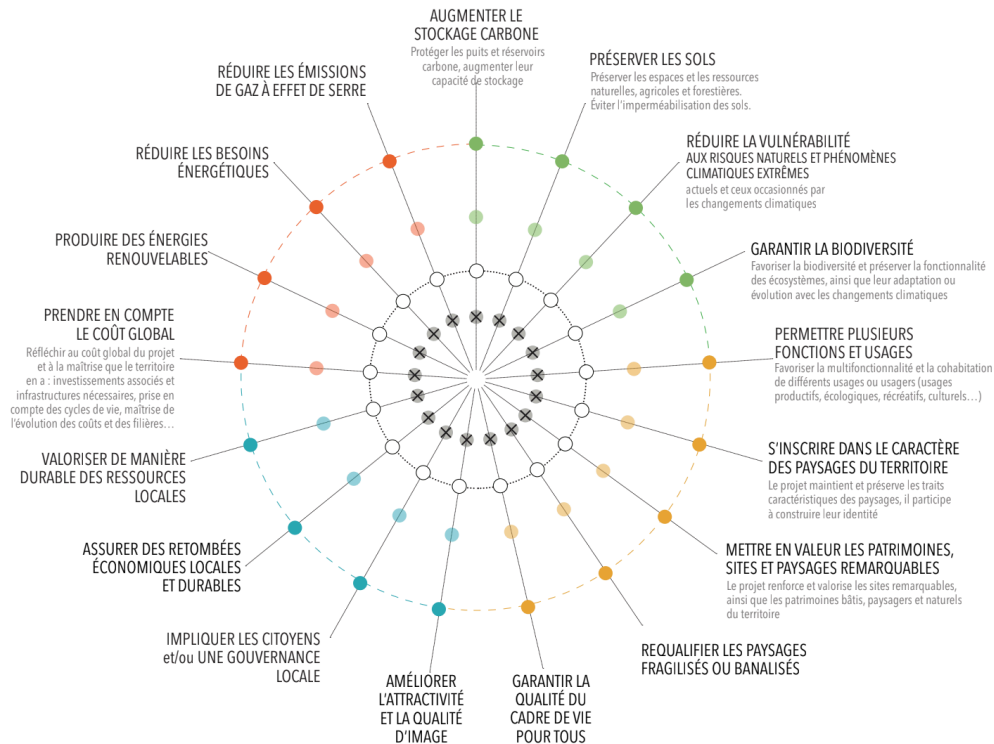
AUGMENTER LE STOCKAGE CARBONE
Protéger les puits et réservoirs carbone, augmenter leur capacité de stockage

PRÉSERVER LES SOLS
Préserver les espaces et les ressources naturelles, agricoles et forestières. Éviter l'imperméabilisation des sols.

RÉDUIRE LA VULNÉRABILITÉ AUX RISQUES NATURELS ET PHÉNOMÈNES CLIMATIQUES EXTRÊMES
actuels et ceux occasionnés par les changements climatiques

GARANTIR LA BIODIVERSITÉ
Favoriser la biodiversité et préserver la fonctionnalité des écosystèmes, ainsi que leur adaptation ou évolution avec les changements climatiques

PERMETTRE PLUSIEURS FONCTIONS ET USAGES
Favoriser la multifonctionnalité et la cohabitation de différents usages ou usagers (usages productifs, écologiques, récréatifs, culturels…)

S'INSCRIRE DANS LE CARACTÈRE DES PAYSAGES DU TERRITOIRE
Le projet maintient et préserve les traits caractéristiques des paysages, il participe à construire leur identité

METTRE EN VALEUR LES PATRIMOINES, SITES ET PAYSAGES REMARQUABLES
Le projet renforce et valorise les sites remarquables, ainsi que les patrimoines bâtis, paysagers et naturels du territoire

REQUALIFIER LES PAYSAGES FRAGILISÉS OU BANALISÉS

GARANTIR LA QUALITÉ DU CADRE DE VIE POUR TOUS

AMÉLIORER L'ATTRACTIVITÉ ET LA QUALITÉ D'IMAGE

IMPLIQUER LES CITOYENS et/ou UNE GOUVERNANCE LOCALE

ASSURER DES RETOMBÉES ÉCONOMIQUES LOCALES ET DURABLES

VALORISER DE MANIÈRE DURABLE DES RESSOURCES LOCALES

PRENDRE EN COMPTE LE COÛT GLOBAL
Réfléchir au coût global du projet et à la maîtrise que le territoire en a : investissements associés et infrastructures nécessaires, prise en compte des cycles de vie, maîtrise de l'évolution des coûts et des filières…

PRODUIRE DES ÉNERGIES RENOUVELABLES

RÉDUIRE LES BESOINS ÉNERGÉTIQUES

RÉDUIRE LES ÉMISSIONS DE GAZ À EFFET DE SERRE